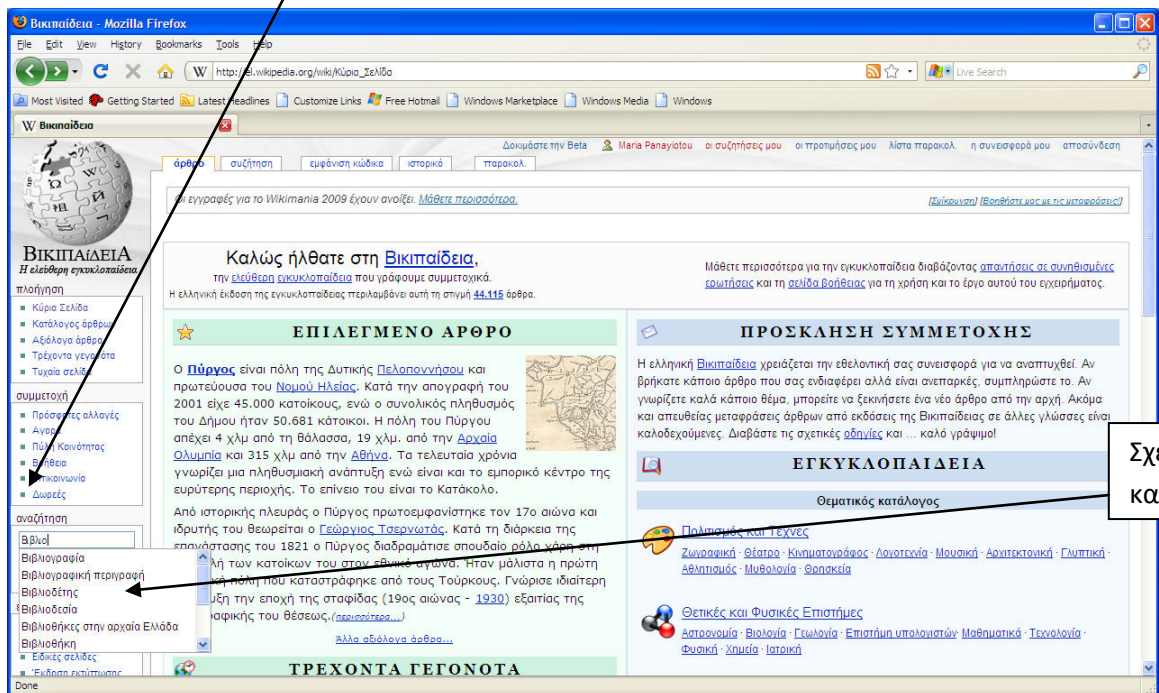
Βικιπαίδεια - Mozilla Firefox

File Edit View History Bookmarks Tools Help

http://el.wikipedia.org/wiki/Κύρια_Σελίδα

Live Search

Most Visited Getting Started Latest Headlines Customize Links Free Hotmail Windows Marketplace Windows Media Windows

Βικιπαίδεια

Δοκιμάστε την Beta Maria Panayiotou οι συζητήσεις μου οι προτιμήσεις μου λίστα παρακολ. η συνεισφορά μου αποσύνδεση

άρθρο συζήτηση εμφάνιση κώδικα ιστορικό παρακολ.

Οι εγγραφές για το Wikimania 2009 έχουν ανοίξει. Μάθετε περισσότερα.

[Σύμπτυξη] [Βοηθήστε μας με τις μεταφράσεις!]

ΒΙΚΙΠΑΙΔΕΙΑ
Η ελεύθερη εγκυκλοπαίδεια

πλοήγηση
Κύρια Σελίδα
Κατάλογος άρθρων
Αξιόλογα άρθρα
Τρέχοντα γεγονότα
Τυχαία σελίδα

συμμετοχή
Πρόσφατες αλλαγές
Αγορά
Πύλη Κοινότητας
Βοήθεια
Επικοινωνία
Δωρεές

αναζήτηση
Βιβλο
Βιβλιογραφία
Βιβλιογραφική περιγραφή
Βιβλιοδέτης
Βιβλιοδεσία
Βιβλιοθήκες στην αρχαία Ελλάδα
Βιβλιοθήκη
Ειδικές σελίδες
Έκδοση εκτύπωσης

Καλώς ήλθατε στη Βικιπαίδεια,
την ελεύθερη εγκυκλοπαίδεια που γράφουμε συμμετοχικά.
Η ελληνική έκδοση της εγκυκλοπαίδειας περιλαμβάνει αυτή τη στιγμή 44.115 άρθρα.

Μάθετε περισσότερα για την εγκυκλοπαίδεια διαβάζοντας απαντήσεις σε συνηθισμένες ερωτήσεις και τη σελίδα βοήθειας για τη χρήση και το έργο αυτού του εγχειρήματος.

ΕΠΙΛΕΓΜΕΝΟ ΑΡΘΡΟ

Ο Πύργος είναι πόλη της Δυτικής Πελοποννήσου και πρωτεύουσα του Νομού Ηλείας. Κατά την απογραφή του 2001 είχε 45.000 κατοίκους, ενώ ο συνολικός πληθυσμός του Δήμου ήταν 50.681 κάτοικοι. Η πόλη του Πύργου απέχει 4 χλμ από τη θάλασσα, 19 χλμ. από την Αρχαία Ολυμπία και 315 χλμ από την Αθήνα. Τα τελευταία χρόνια γνωρίζει μια πληθυσμιακή ανάπτυξη ενώ είναι και το εμπορικό κέντρο της ευρύτερης περιοχής. Το επίνειο του είναι το Κατάκολο.

Από ιστορικής πλευράς ο Πύργος πρωτοεμφανίστηκε τον 17ο αιώνα και ιδρυτής του θεωρείται ο Γεώργιος Τσερνωτάς. Κατά τη διάρκεια της επανάστασης του 1821 ο Πύργος διαδραμάτισε σπουδαίο ρόλο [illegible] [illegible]λή των κατοίκων του στον εθνικό αγώνα. Ήταν μάλιστα η πρώτη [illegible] πόλη που καταστράφηκε από τους Τούρκους. Γνώρισε ιδιαίτερη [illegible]ξη την εποχή της σταφίδας (19ος αιώνας - 1930) εξαιτίας της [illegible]αφικής του θέσεως.(περισσότερα...)

Άλλα αξιόλογα άρθρα...

ΤΡΕΧΟΝΤΑ ΓΕΓΟΝΟΤΑ

ΠΡΟΣΚΛΗΣΗ ΣΥΜΜΕΤΟΧΗΣ

Η ελληνική Βικιπαίδεια χρειάζεται την εθελοντική σας συνεισφορά για να αναπτυχθεί. Αν βρήκατε κάποιο άρθρο που σας ενδιαφέρει αλλά είναι ανεπαρκές, συμπληρώστε το. Αν γνωρίζετε καλά κάποιο θέμα, μπορείτε να ξεκινήσετε ένα νέο άρθρο από την αρχή. Ακόμα και απευθείας μεταφράσεις άρθρων από εκδόσεις της Βικιπαίδειας σε άλλες γλώσσες είναι καλοδεχούμενες. Διαβάστε τις σχετικές οδηγίες και ... καλό γράψιμο!

ΕΓΚΥΚΛΟΠΑΙΔΕΙΑ

Θεματικός κατάλογος

Πολιτισμός και Τέχνες
Ζωγραφική · Θέατρο · Κινηματογράφος · Λογοτεχνία · Μουσική · Αρχιτεκτονική · Γλυπτική · Αθλητισμός · Μυθολογία · Θρησκεία

Θετικές και Φυσικές Επιστήμες
Αστρονομία · Βιολογία · Γεωλογία · Επιστήμη υπολογιστών · Μαθηματικά · Τεχνολογία · Φυσική · Χημεία · Ιατρική

Σχ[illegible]
κα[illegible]

Done